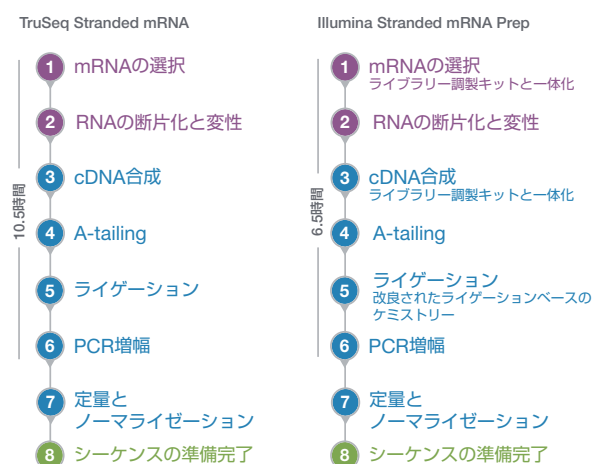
TruSeq Stranded mRNA

10.5時間

1 mRNAの選択

2 RNAの断片化と変性

3 cDNA合成

4 A-tailing

5 ライゲーション

6 PCR増幅

7 定量と ノーマライゼーション

8 シーケンスの準備完了

Illumina Stranded mRNA Prep

6.5時間

1 mRNAの選択 ライブラリー調製キットと一体化

2 RNAの断片化と変性

3 cDNA合成 ライブラリー調製キットと一体化

4 A-tailing

5 ライゲーション 改良されたライゲーションベースのケミストリー

6 PCR増幅

7 定量と ノーマライゼーション

8 シーケンスの準備完了